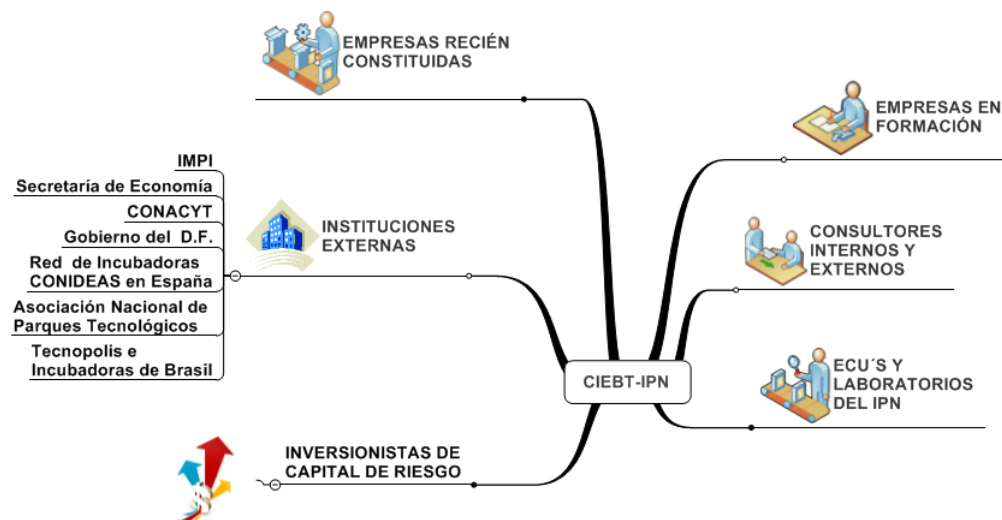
EMPRESAS RECIÉN CONSTITUIDAS

EMPRESAS EN FORMACIÓN

IMPI

Secretaría de Economía

CONACYT

Gobierno del D.F.

Red de Incubadoras CONIDEAS en España

Asociación Nacional de Parques Tecnológicos

Tecnopolis e Incubadoras de Brasil

INSTITUCIONES EXTERNAS

CONSULTORES INTERNOS Y EXTERNOS

CIEBT-IPN

ECU´S Y LABORATORIOS DEL IPN

INVERSIONISTAS DE CAPITAL DE RIESGO